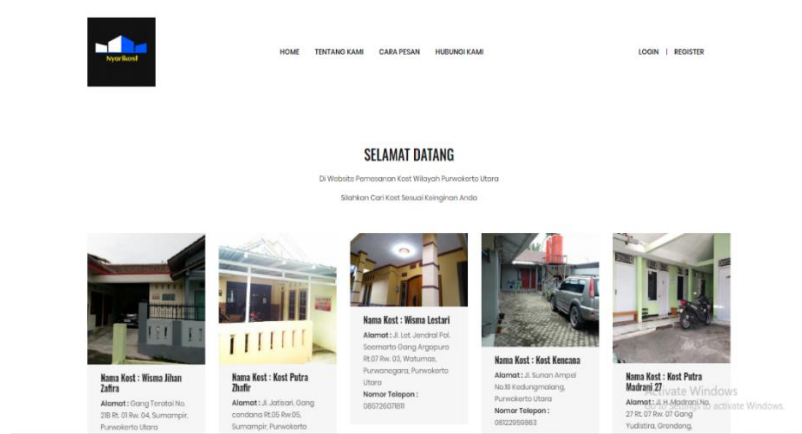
NyariKost

HOME TENTANG KAMI CARA PESAN HUBUNGI KAMI

LOGIN | REGISTER

SELAMAT DATANG

Di Website Pemesanan Kost Wilayah Purwokerto Utara

Silahkan Cari Kost Sesuai Keinginan Anda

Nama Kost : Wisma Jihan Zafira

Alamat : Gang Teratai No. 218 Rt. 01 Rw. 04, Sumampir, Purwokerto Utara

Nama Kost : Kost Putra Zhafir

Alamat : Jl. Jatisari, Gang candana Rt.05 Rw.05, Sumampir, Purwokerto

Nama Kost : Wisma Lestari

Alamat : Jl. Let. Jendral Pol. Soemarto Gang Argopuro Rt.07 Rw. 03, Watumas, Purwanegara, Purwokerto Utara

Nomor Telepon : 085726071611

Nama Kost : Kost Kencana

Alamat : Jl. Sunan Ampel No.18 Kedungmalang, Purwokerto Utara

Nomor Telepon : 081229599863

Nama Kost : Kost Putra Madrani 27

Alamat : Jl. H. Madrani No. 27 Rt. 07 Rw. 07 Gang Yudistira, Grendeng,

Activate Windows
Go to Settings to activate Windows.